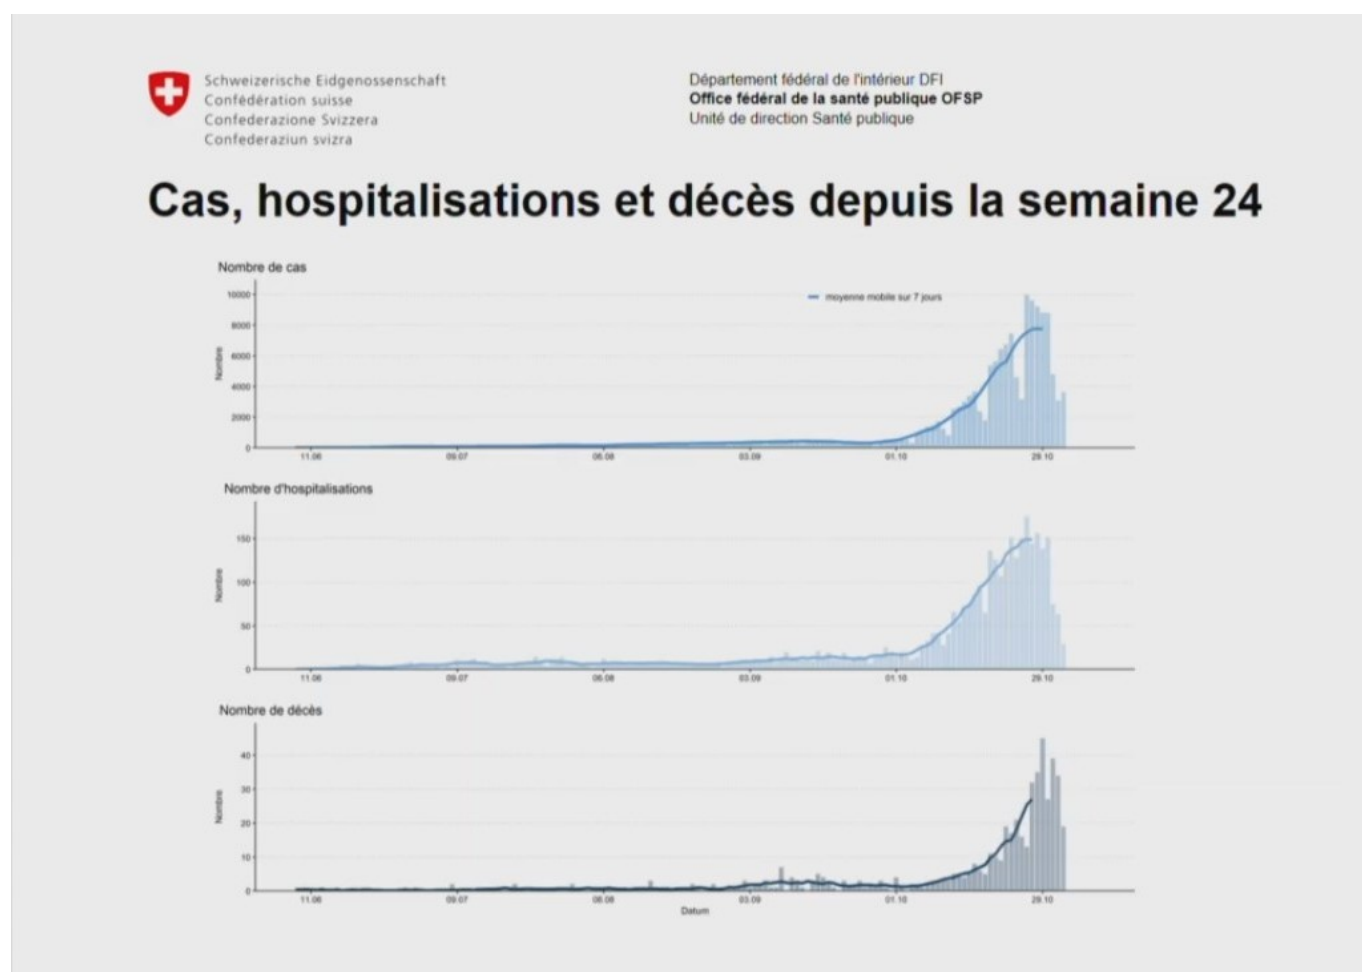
Schweizerische Eidgenossenschaft
Confédération suisse
Confederazione Svizzera
Confederaziun svizra

Département fédéral de l'intérieur DFI
Office fédéral de la santé publique OFSP
Unité de direction Santé publique

Cas, hospitalisations et décès depuis la semaine 24

Nombre de cas

moyenne mobile sur 7 jours

Nombre

10000
8000
6000
4000
2000
0

11.06 09.07 06.08 03.09 01.10 29.10

Nombre d'hospitalisations

Nombre

150
100
50
0

11.06 09.07 06.08 03.09 01.10 29.10

Nombre de décès

Nombre

40
30
20
10
0

11.06 09.07 06.08 03.09 01.10 29.10

Datum